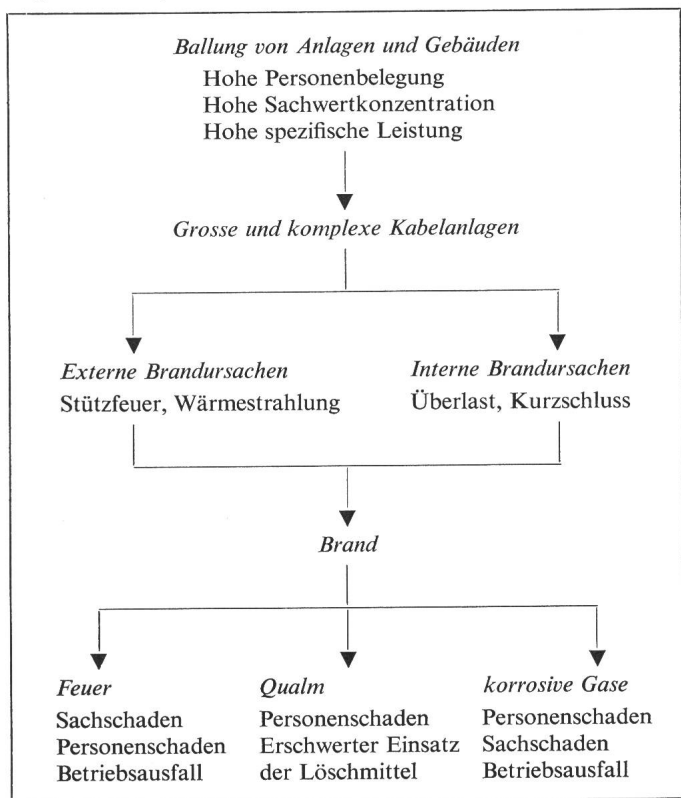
Ballung von Anlagen und Gebäuden
Hohe Personenbelegung
Hohe Sachwertkonzentration
Hohe spezifische Leistung

Grosse und komplexe Kabelanlagen

Externe Brandursachen
Stützfeuer, Wärmestrahlung

Interne Brandursachen
Überlast, Kurzschluss

Brand

Feuer
Sachschaden
Personenschaden
Betriebsausfall

Qualm
Personenschaden
Erschwerter Einsatz der Löschmittel

korrosive Gase
Personenschaden
Sachschaden
Betriebsausfall